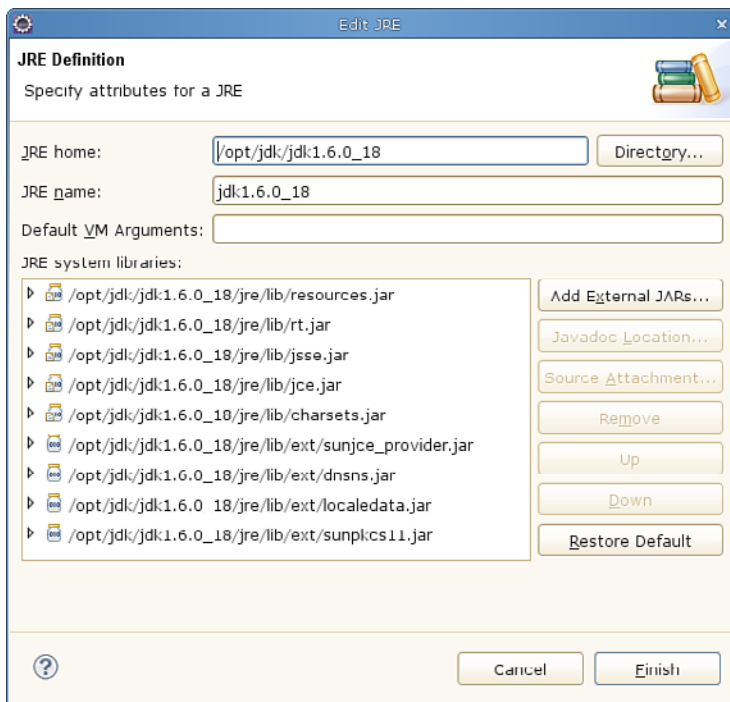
Edit JRE

JRE Definition

Specify attributes for a JRE

JRE home: /opt/jdk/jdk1.6.0_18 Directory...

JRE name: jdk1.6.0_18

Default VM Arguments:

JRE system libraries:

/opt/jdk/jdk1.6.0_18/jre/lib/resources.jar
/opt/jdk/jdk1.6.0_18/jre/lib/rt.jar
/opt/jdk/jdk1.6.0_18/jre/lib/jsse.jar
/opt/jdk/jdk1.6.0_18/jre/lib/jce.jar
/opt/jdk/jdk1.6.0_18/jre/lib/charsets.jar
/opt/jdk/jdk1.6.0_18/jre/lib/ext/sunjce_provider.jar
/opt/jdk/jdk1.6.0_18/jre/lib/ext/dnsns.jar
/opt/jdk/jdk1.6.0 18/jre/lib/ext/localedata.jar
/opt/jdk/jdk1.6.0_18/jre/lib/ext/sunpkcs11.jar

Add External JARs...
Javadoc Location...
Source Attachment...
Remove
Up
Down
Restore Default

Cancel
Finish